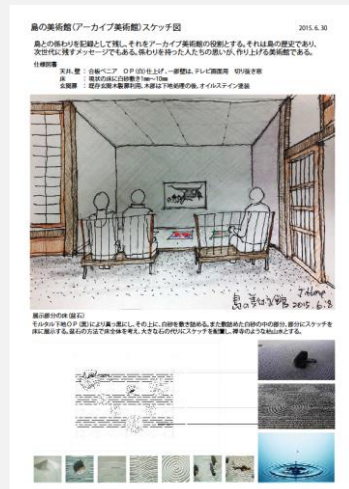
島の美術館(アーカイブ美術館)スケッチ図

2015. 6. 30

島との係わりを記録として残し、それをアーカイブ美術館の役割とする。それは島の歴史であり、次世代に残すメッセージでもある。係わりを持った人たちの思いが、作り上げる美術館である。

仕様説明

天井,壁 : 合板ベニア O P (白)仕上げ、一部壁は、テレビ画面用 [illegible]

床 : 現状の床に白砂敷き 1mm～10mm

玄関扉 : 現存玄関木製引戸, 木部は下地処理の後, オイルステイン塗装

島の美術館 2015. 6. 18

展示部分の床(庭石)

モルタル下地O P (黒)により真っ黒にし、その上に、白砂を敷き詰める。また散詰めた白砂の中の数石、部分にスケッチを床に展示する。庭石の方法で全体を考え、大きなもの何かにスケッチを配置し、禅寺のような枯山水とする。